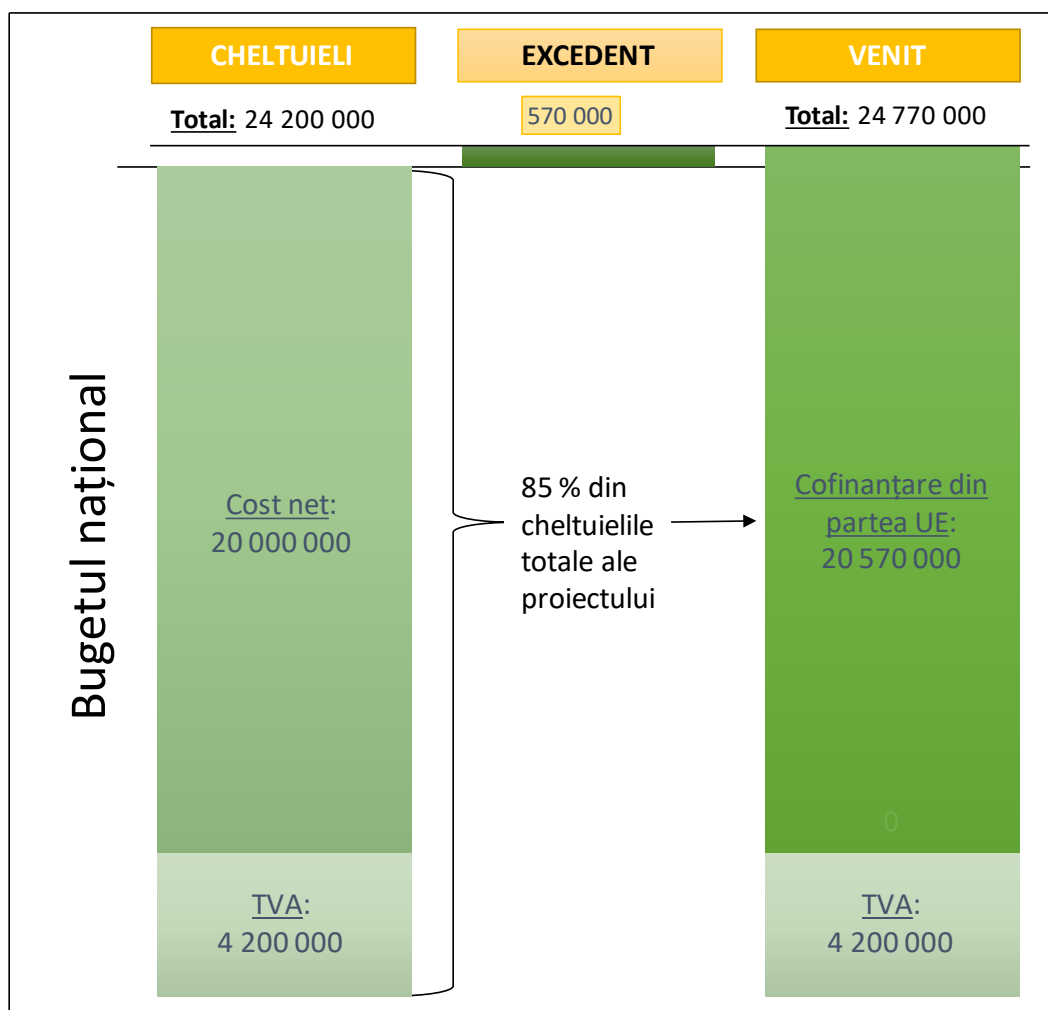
CHELTUIELI

EXCEDENT

VENIT

Total: 24 200 000

570 000

Total: 24 770 000

Bugetul național

Cost net: 20 000 000

85 % din cheltuielile totale ale proiectului

Cofinanțare din partea UE: 20 570 000

0

TVA: 4 200 000

TVA: 4 200 000